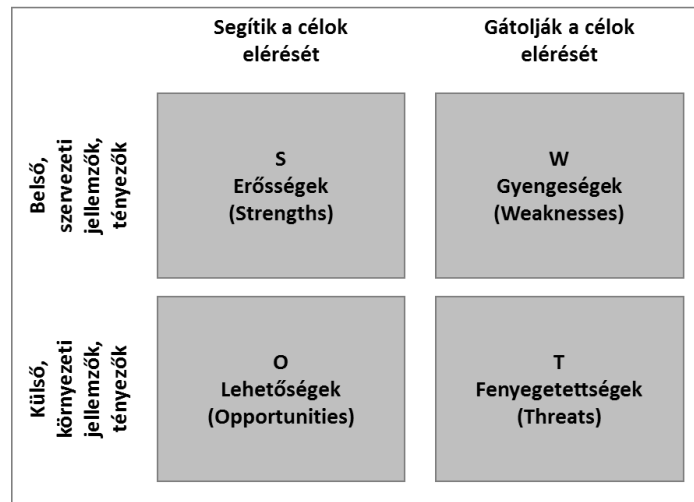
| | Segítik a célok elérését | Gátolják a célok elérését |
|---|---|---|
| Belső, szervezeti jellemzők, tényezők | S Erősségek (Strengths) | W Gyengeségek (Weaknesses) |
| Külső, környezeti jellemzők, tényezők | O Lehetőségek (Opportunities) | T Fenyegetettségek (Threats) |